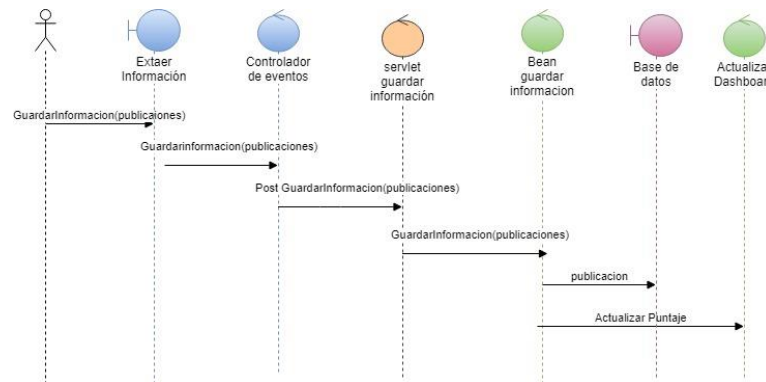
Extaer Información

Controlador de eventos

servlet guardar información

Bean guardar informacion

Base de datos

Actualiza Dashboar

GuardarInformacion(publicaiones)

Guardarinformacion(publicaciones)

Post GuardarInformacion(publicaciones)

GuardarInformacion(publicaciones)

publicacion

Actualizar Puntaje